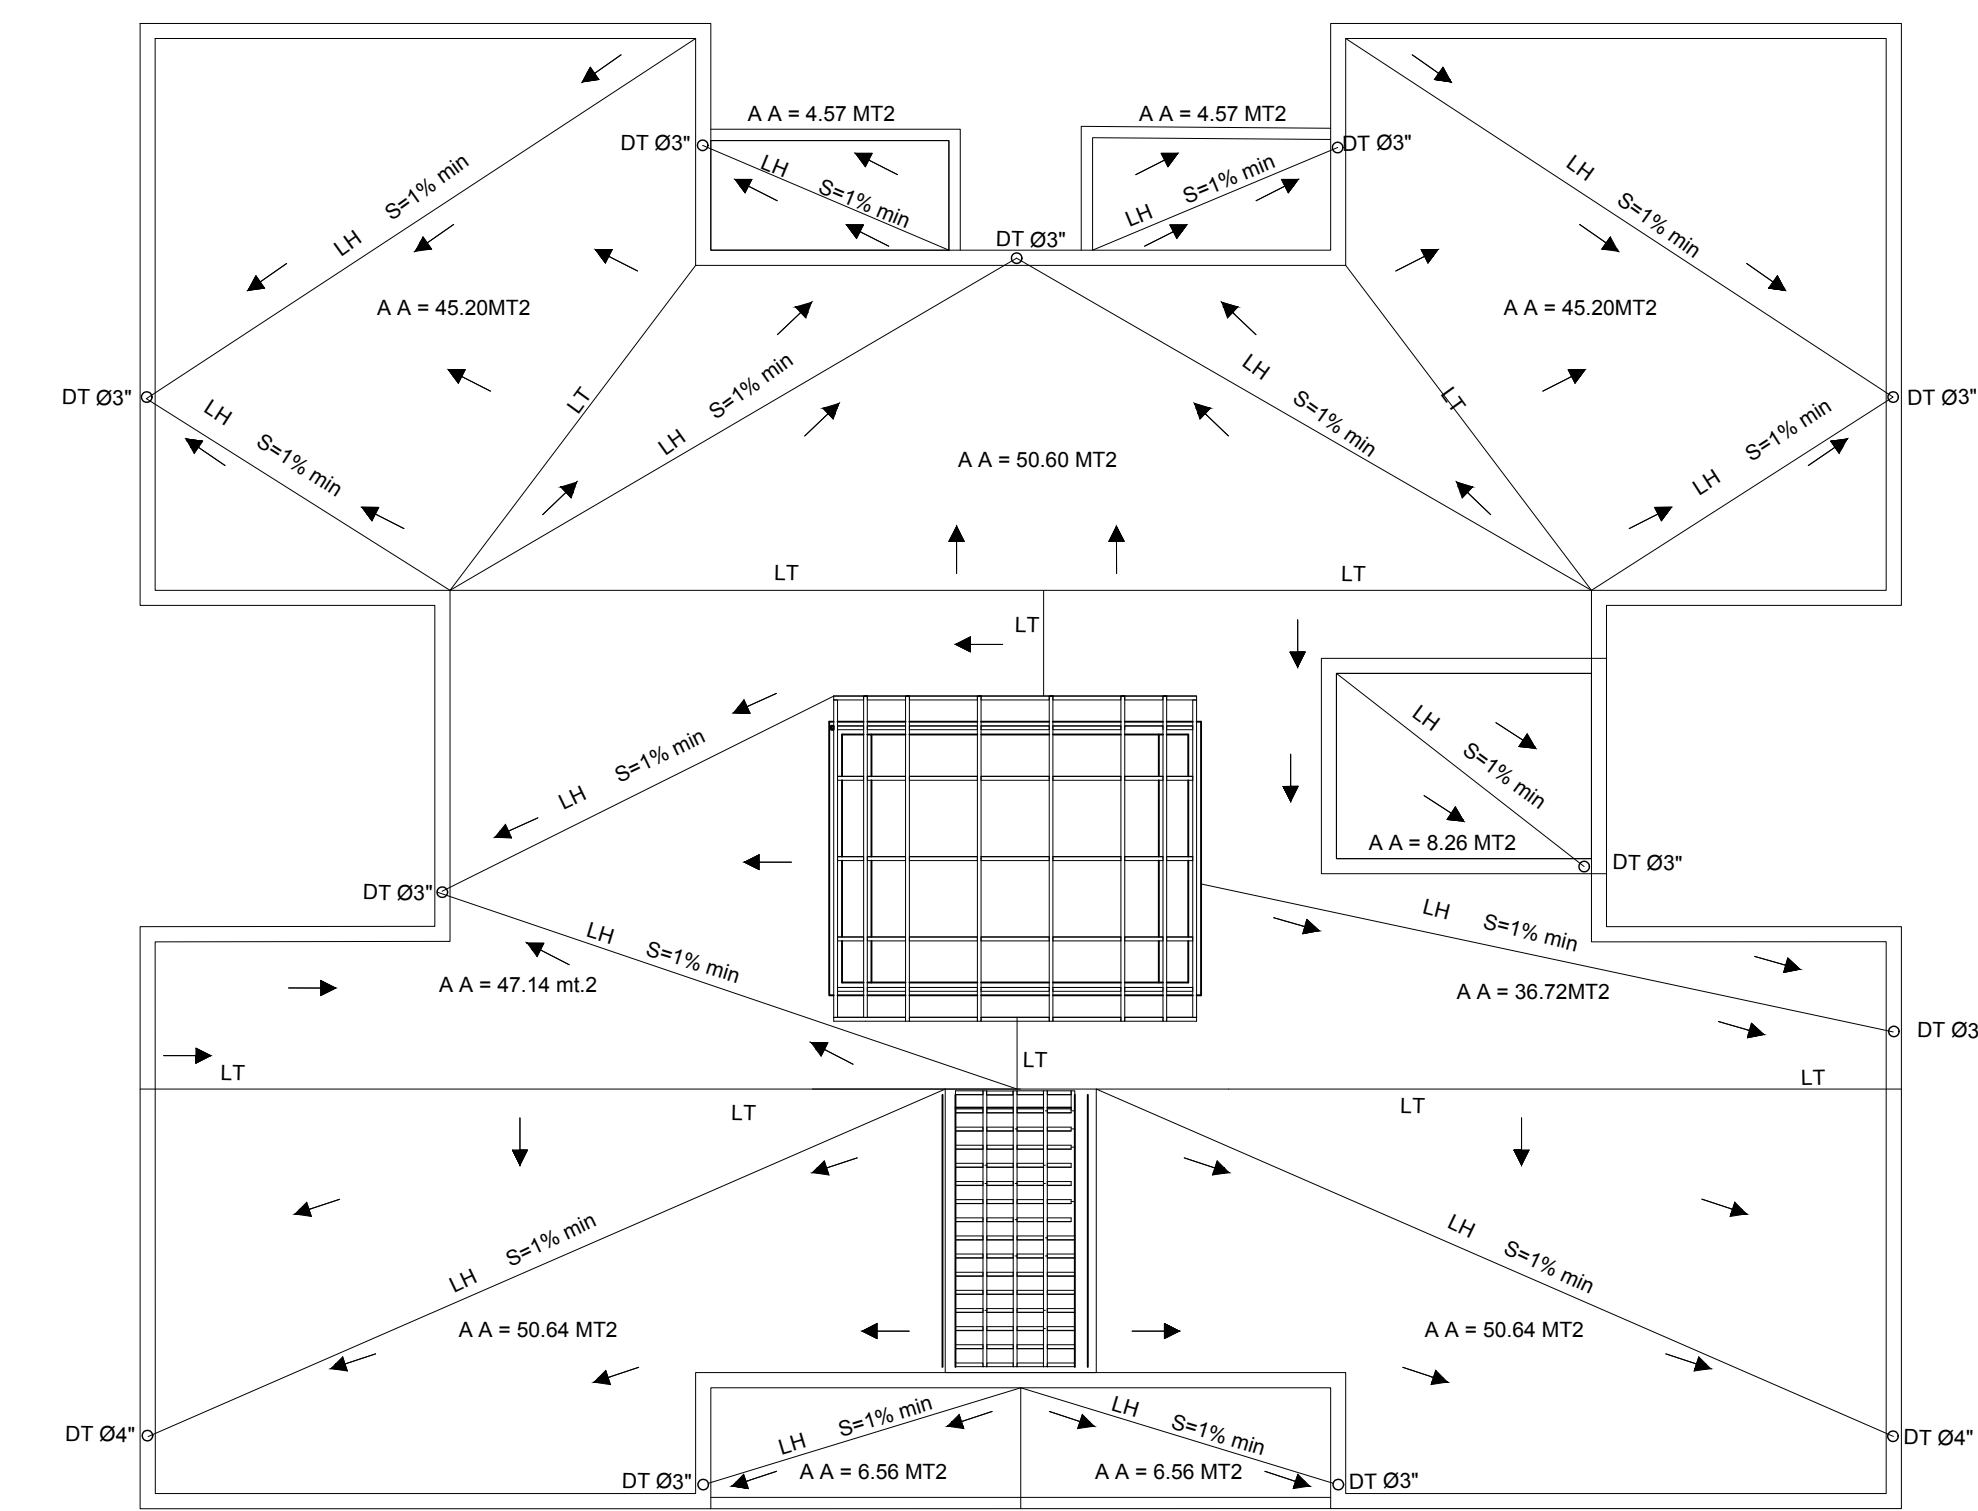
A A = 4.57 MT2
A A = 4.57 MT2
DT Ø3"
DT Ø3"
LH
S=1% min
LH
S=1% min
DT Ø3"
LH
S=1% min
LH
S=1% min
A A = 45.20MT2
A A = 45.20MT2
DT Ø3"
DT Ø3"
LH
S=1% min
LT
LH
S=1% min
LH
S=1% min
LT
LH
S=1% min
A A = 50.60 MT2
LT
LT
LT
LH
S=1% min
LH
S=1% min
A A = 8.26 MT2
DT Ø3"
DT Ø3"
LH
S=1% min
LH
S=1% min
A A = 47.14 mt.2
A A = 36.72MT2
DT Ø3
LT
LT
LT
LT
LT
LT
LH
S=1% min
LH
S=1% min
A A = 50.64 MT2
A A = 50.64 MT2
DT Ø4"
DT Ø4"
LH
S=1% min
LH
S=1% min
DT Ø3"
A A = 6.56 MT2
A A = 6.56 MT2
DT Ø3"